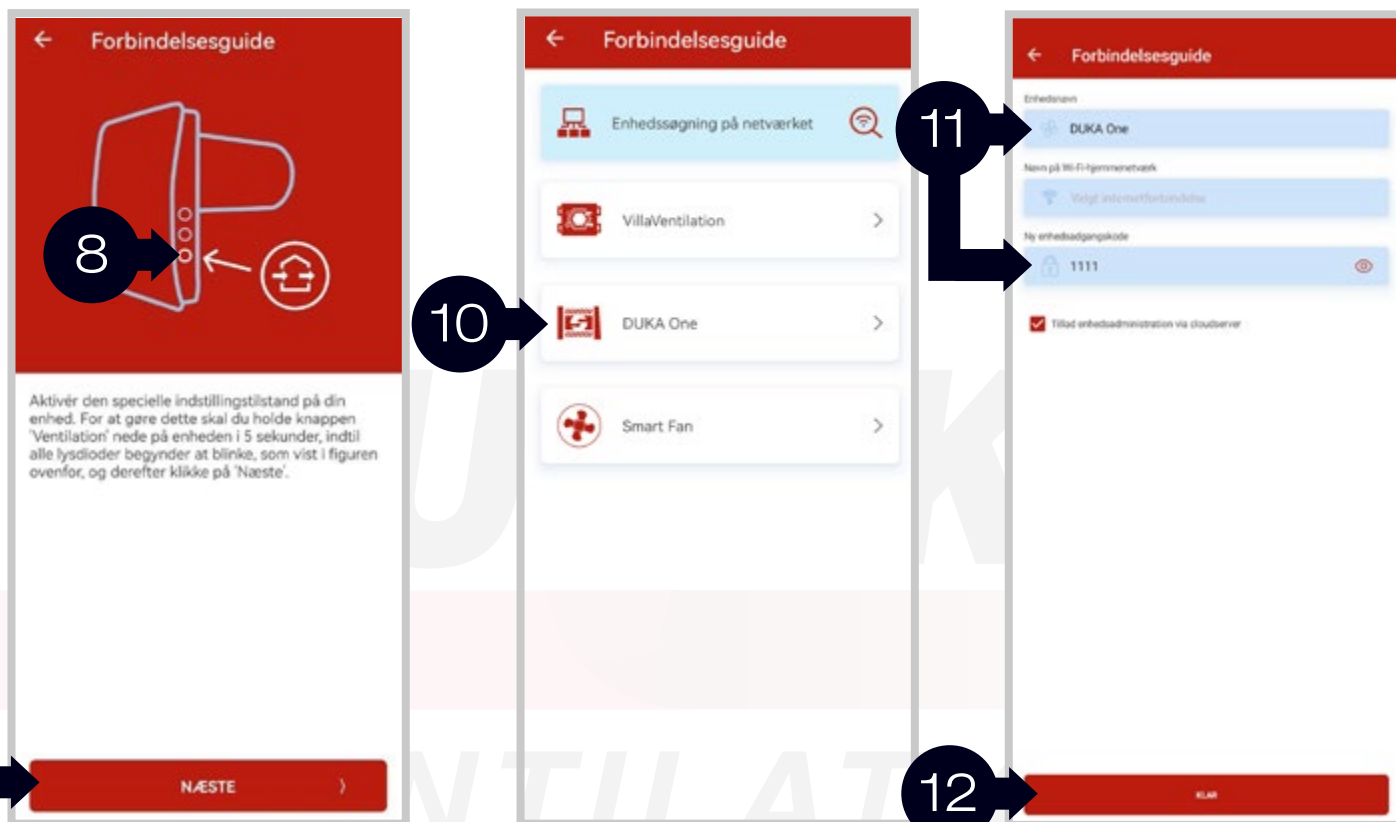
Forbindelsesguide

8

Aktivér den specielle indstillingstilstand på din enhed. For at gøre dette skal du holde knappen 'Ventilation' nede på enheden i 5 sekunder, indtil alle lysdioder begynder at blinke, som vist i figuren ovenfor, og derefter klikke på 'Næste'.

NÆSTE

Forbindelsesguide

Enhedssøgning på netværket

VillaVentilation

10

DUKA One

Smart Fan

Forbindelsesguide

Enhedsnavn

11

DUKA One

Navn på Wi-Fi-hjemmenetværk

Vælgt internetforbindelse

Ny enhedsadgangskode

1111

Tillad enhedsadministration via cloudserver

12

KLAR